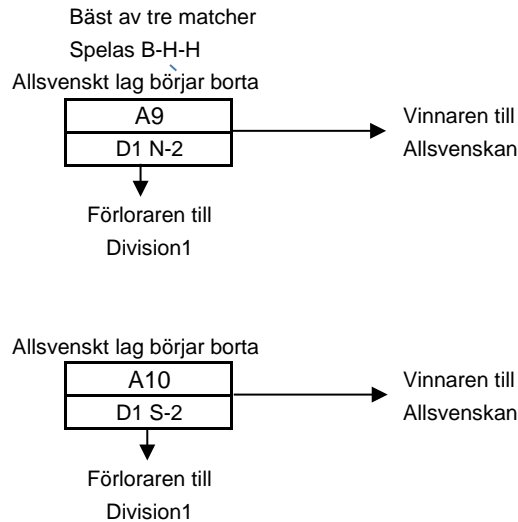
Bäst av tre matcher
Spelas B-H-H
Allsvenskt lag börjar borta

A9
D1 N-2

Vinnaren till Allsvenskan

Förloraren till Division1

Allsvenskt lag börjar borta

A10
D1 S-2

Vinnaren till Allsvenskan

Förloraren till Division1